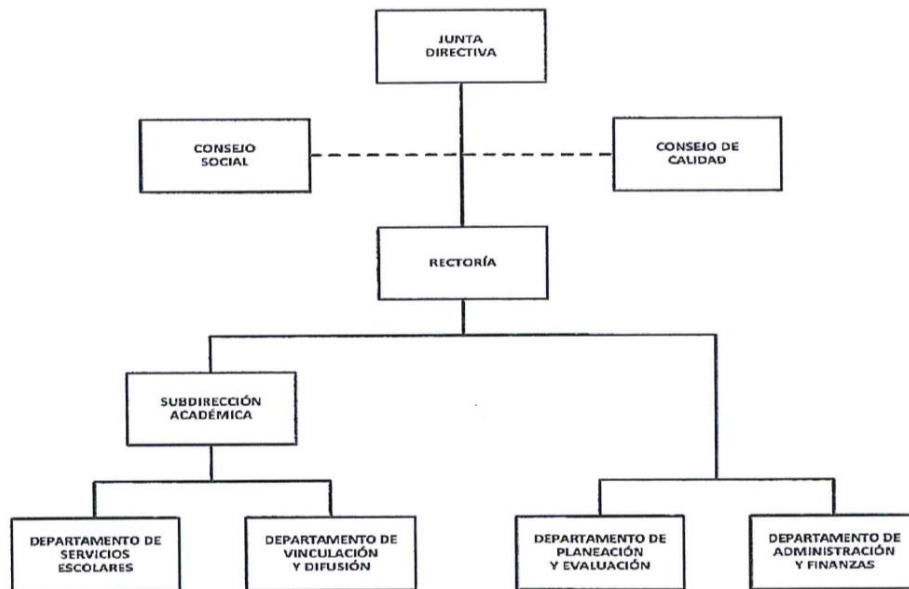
JUNTA DIRECTIVA

CONSEJO SOCIAL

CONSEJO DE CALIDAD

RECTORÍA

SUBDIRECCIÓN ACADÉMICA

DEPARTAMENTO DE SERVICIOS ESCOLARES

DEPARTAMENTO DE VINCULACIÓN Y DIFUSIÓN

DEPARTAMENTO DE PLANEACIÓN Y EVALUACIÓN

DEPARTAMENTO DE ADMINISTRACIÓN Y FINANZAS